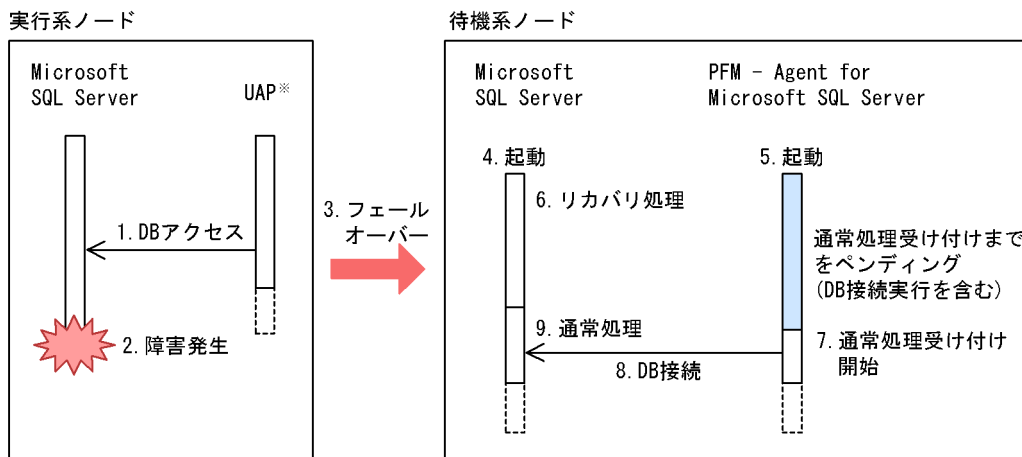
実行系ノード

Microsoft SQL Server

UAP※

1. DBアクセス

2. 障害発生

3. フェールオーバー

待機系ノード

Microsoft SQL Server

PFM - Agent for Microsoft SQL Server

4. 起動

5. 起動

6. リカバリ処理

通常処理受け付けまでをペンディング（DB接続実行を含む）

9. 通常処理

7. 通常処理受け付け開始

8. DB接続